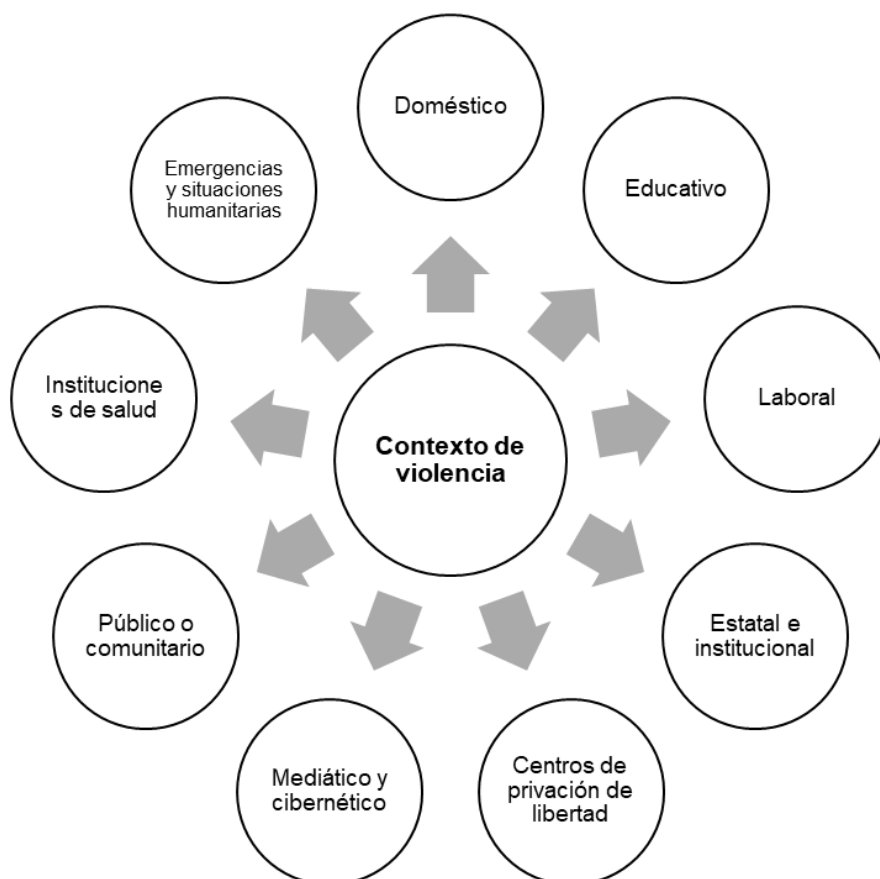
Contexto de violencia

Doméstico

Educativo

Laboral

Estatal e institucional

Centros de privación de libertad

Mediático y cibernético

Público o comunitario

Institucione s de salud

Emergencias y situaciones humanitarias